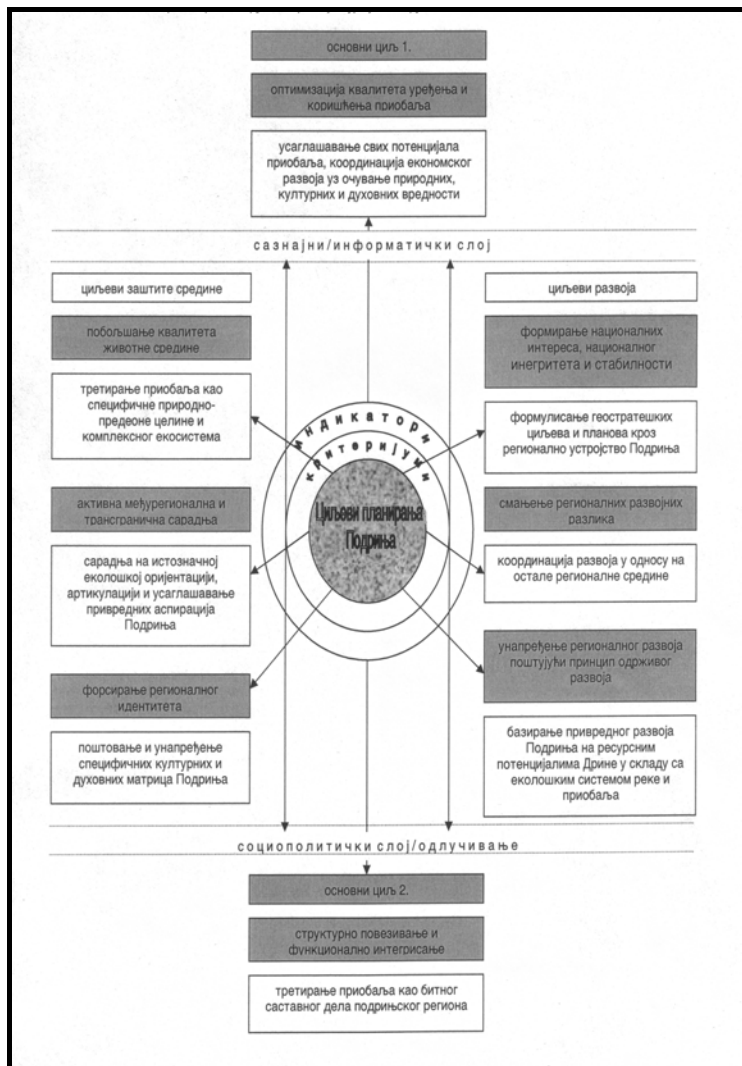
основни циљ 1.

оптимизација квалитета уређења и коришћења приобаља

усаглашавање свих потенцијала приобаља, координација економског развоја уз очување природних, културних и духовних вредности

сазнајни/информатички слој

циљеви заштите средине

побољшање квалитета животне средине

третирање приобаља као специфичне природно-предеоне целине и комплексног екосистема

активна међурегионална и трансгранична сарадња

сарадња на истозначној еколошкој оријентацији, артикулацији и усаглашавање привредних аспирација Подриња

форсирање регионалног идентитета

поштовање и унапређење специфичних културних и духовних матрица Подриња

циљеви развоја

формирање националних интереса, националног инегритета и стабилности

формулисање геостратешких циљева и планова кроз регионално устројство Подриња

смањење регионалних развојних разлика

координација развоја у односу на остале регионалне средине

унапређење регионалног развоја поштујући принцип одрживог развоја

базирање привредног развоја Подриња на ресурсним потенцијалима Дрине у складу са еколошким системом реке и приобаља

индикатори

критеријуми

Циљеви планирања Подриња

социополитички слој/одлучивање

основни циљ 2.

структурно повезивање и функционално интегрисање

третирање приобаља као битног саставног дела подрињског региона